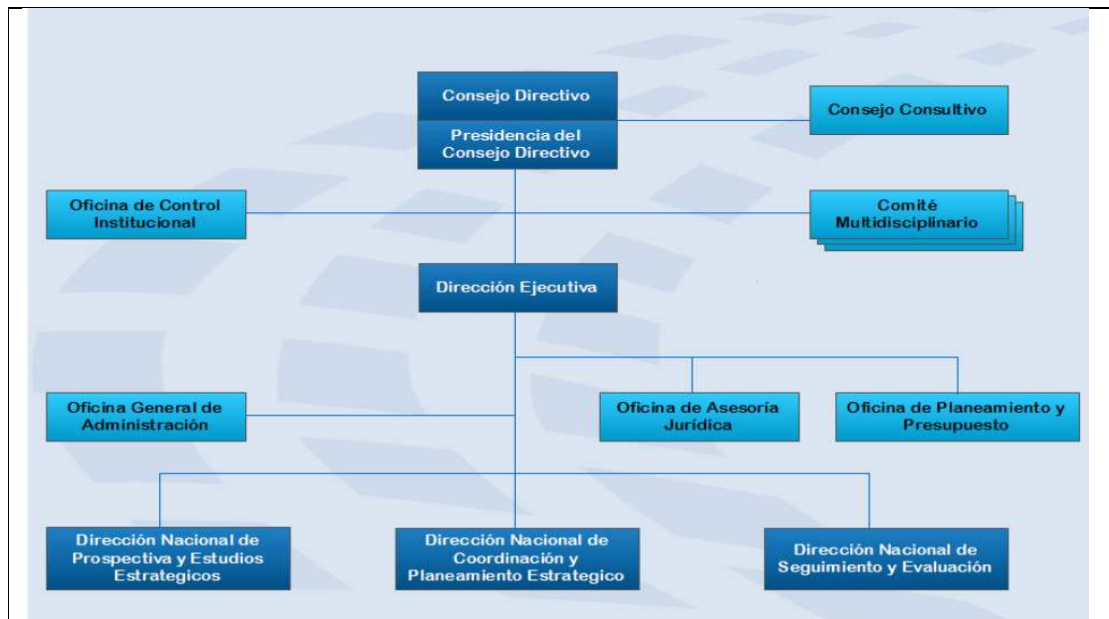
Consejo Directivo

Presidencia del Consejo Directivo

Consejo Consultivo

Oficina de Control Institucional

Comité Multidisciplinario

Dirección Ejecutiva

Oficina General de Administración

Oficina de Asesoría Jurídica

Oficina de Planeamiento y Presupuesto

Dirección Nacional de Prospectiva y Estudios Estrategicos

Dirección Nacional de Coordinación y Planeamiento Estrategico

Dirección Nacional de Seguimiento y Evaluación